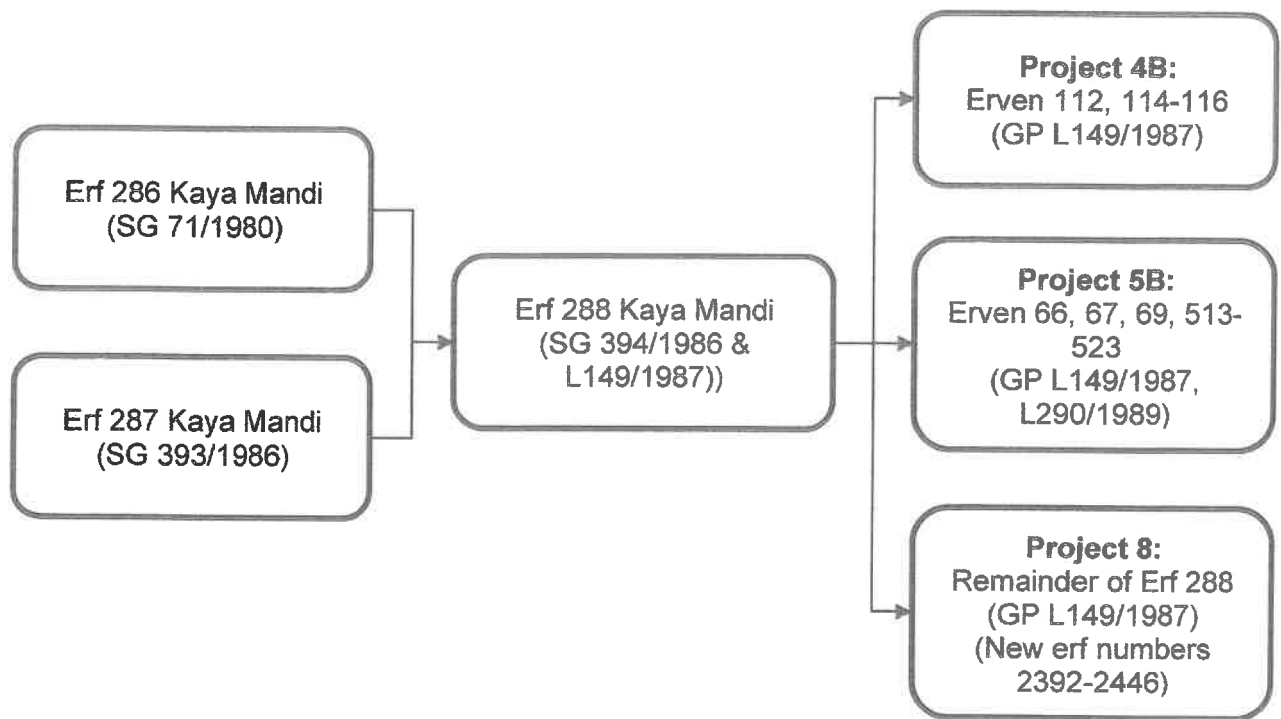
Erf 286 Kaya Mandi
(SG 71/1980)

Erf 287 Kaya Mandi
(SG 393/1986)

Erf 288 Kaya Mandi
(SG 394/1986 & L149/1987))

**Project 4B:**
Erven 112, 114-116
(GP L149/1987)

**Project 5B:**
Erven 66, 67, 69, 513-523
(GP L149/1987, L290/1989)

**Project 8:**
Remainder of Erf 288
(GP L149/1987)
(New erf numbers 2392-2446)